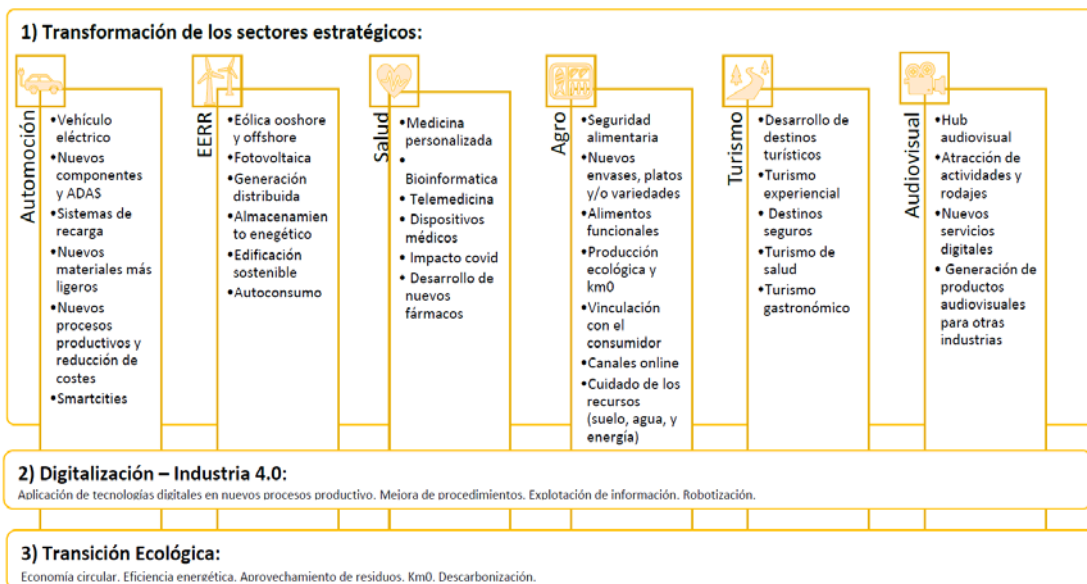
1) Transformación de los sectores estratégicos:

Automoción
•Vehículo eléctrico
•Nuevos componentes y ADAS
•Sistemas de recarga
•Nuevos materiales más ligeros
•Nuevos procesos productivos y reducción de costes
•Smartcities

EERR
•Eólica ooshore y offshore
•Fotovoltaica
•Generación distribuida
•Almacenamiento enegético
•Edificación sostenible
•Autoconsumo

Salud
•Medicina personalizada
• Bioinformatica
• Telemedicina
• Dispositivos médicos
• Impacto covid
• Desarrollo de nuevos fármacos

Agro
•Seguridad alimentaria
•Nuevos envases, platos y/o variedades
•Alimentos funcionales
•Producción ecológica y km0
•Vinculación con el consumidor
•Canales online
•Cuidado de los recursos (suelo, agua, y energía)

Turismo
•Desarrollo de destinos turísticos
•Turismo experiencial
• Destinos seguros
•Turismo de salud
•Turismo gastronómico

Audiovisual
•Hub audiovisual
•Atracción de actividades y rodajes
•Nuevos servicios digitales
• Generación de productos audiovisuales para otras industrias

2) Digitalización – Industria 4.0:
Aplicación de tecnologías digitales en nuevos procesos productivo. Mejora de procedimientos. Explotación de información. Robotización.

3) Transición Ecológica:
Economía circular. Eficiencia energética. Aprovechamiento de residuos. Km0. Descarbonización.